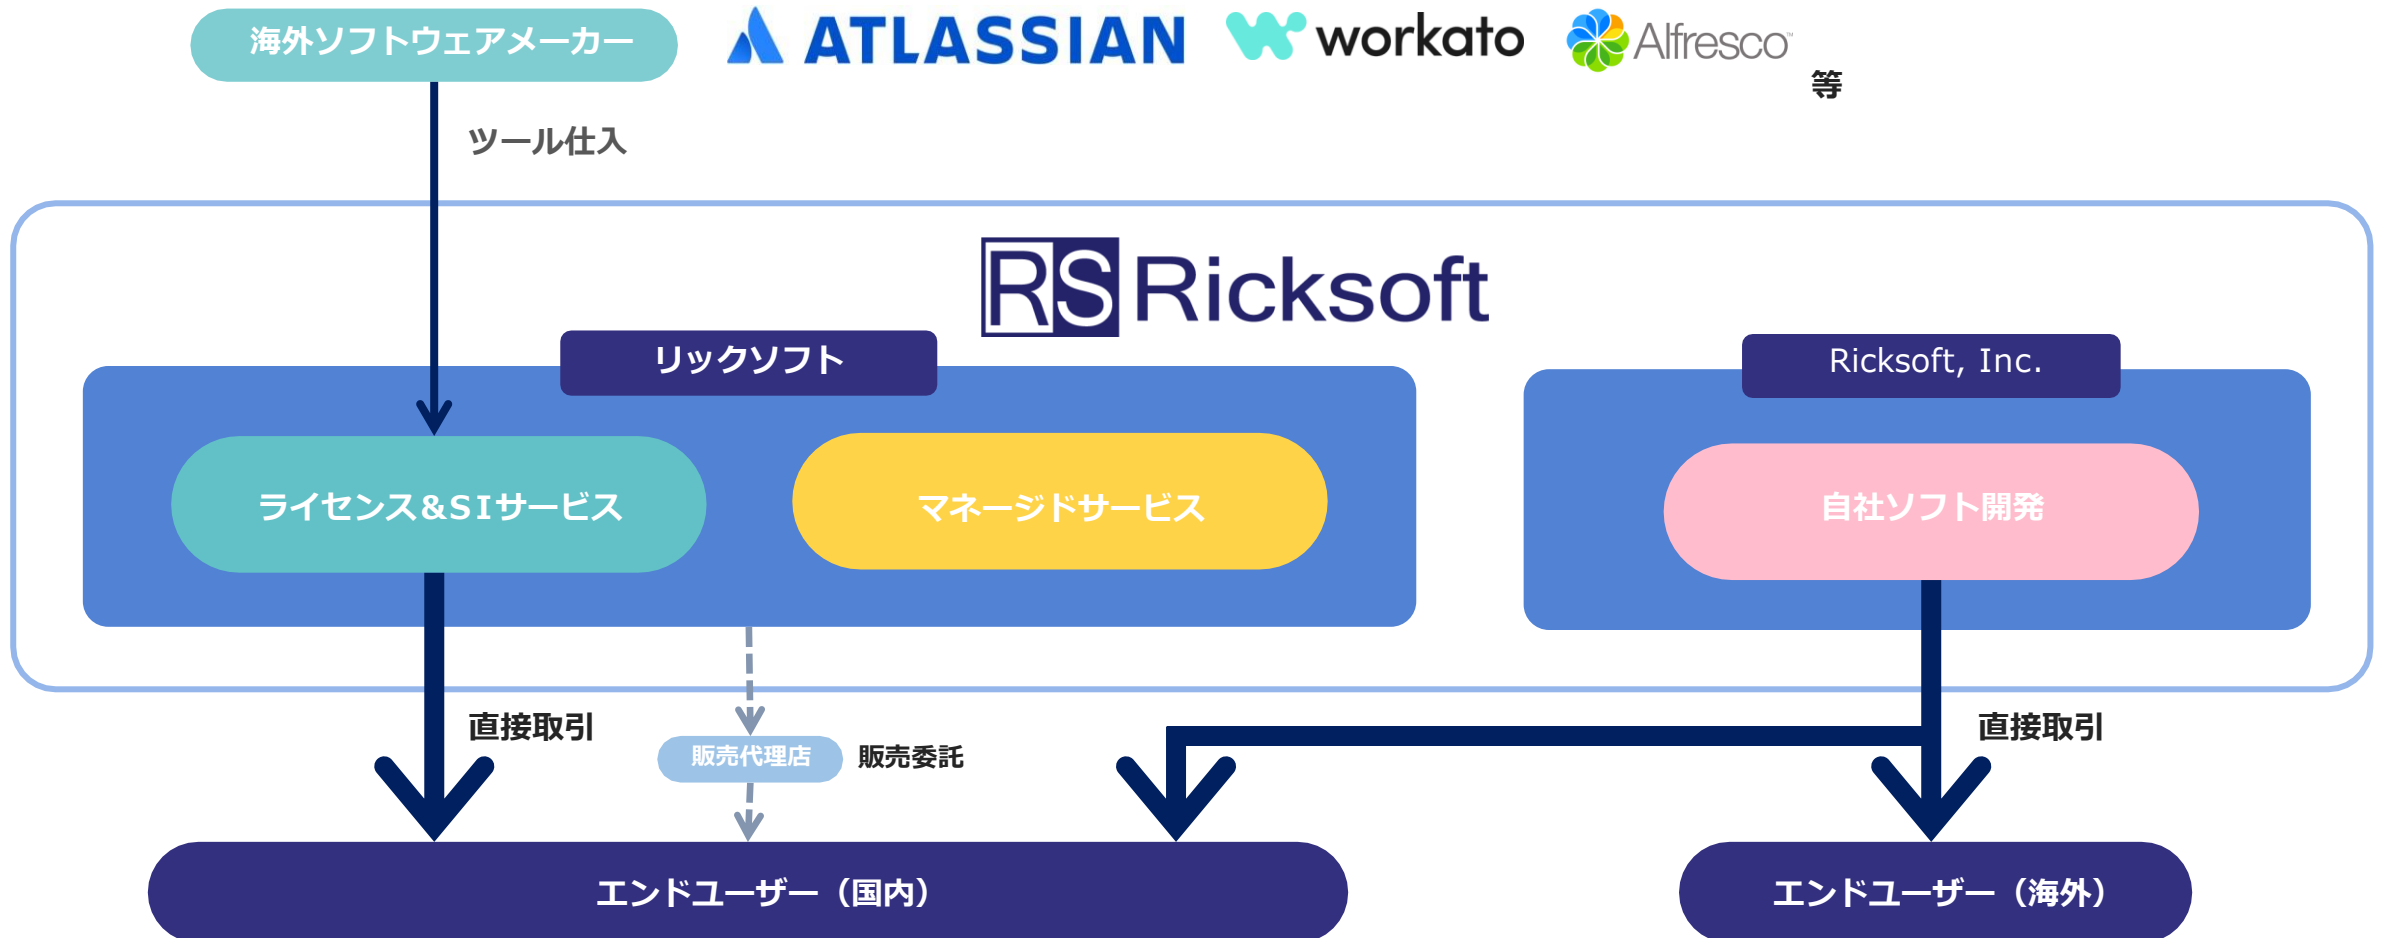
海外ソフトウェアメーカー

ATLASSIAN workato Alfresco 等

ツール仕入

RS Ricksoft

リックソフト

ライセンス&SIサービス

マネージドサービス

Ricksoft, Inc.

自社ソフト開発

直接取引

販売代理店

販売委託

直接取引

エンドユーザー（国内）

エンドユーザー（海外）